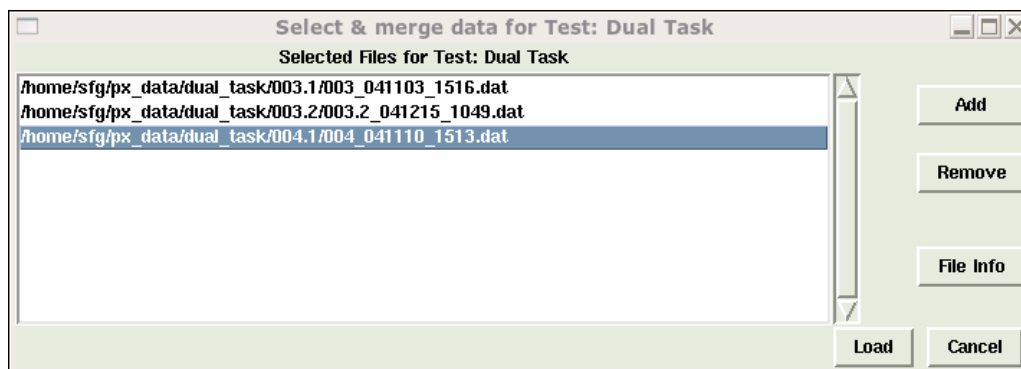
Select & merge data for Test: Dual Task

Selected Files for Test: Dual Task

/home/sfg/px_data/dual_task/003.1/003_041103_1516.dat
/home/sfg/px_data/dual_task/003.2/003.2_041215_1049.dat
/home/sfg/px_data/dual_task/004.1/004_041110_1513.dat

Add

Remove

File Info

Load

Cancel